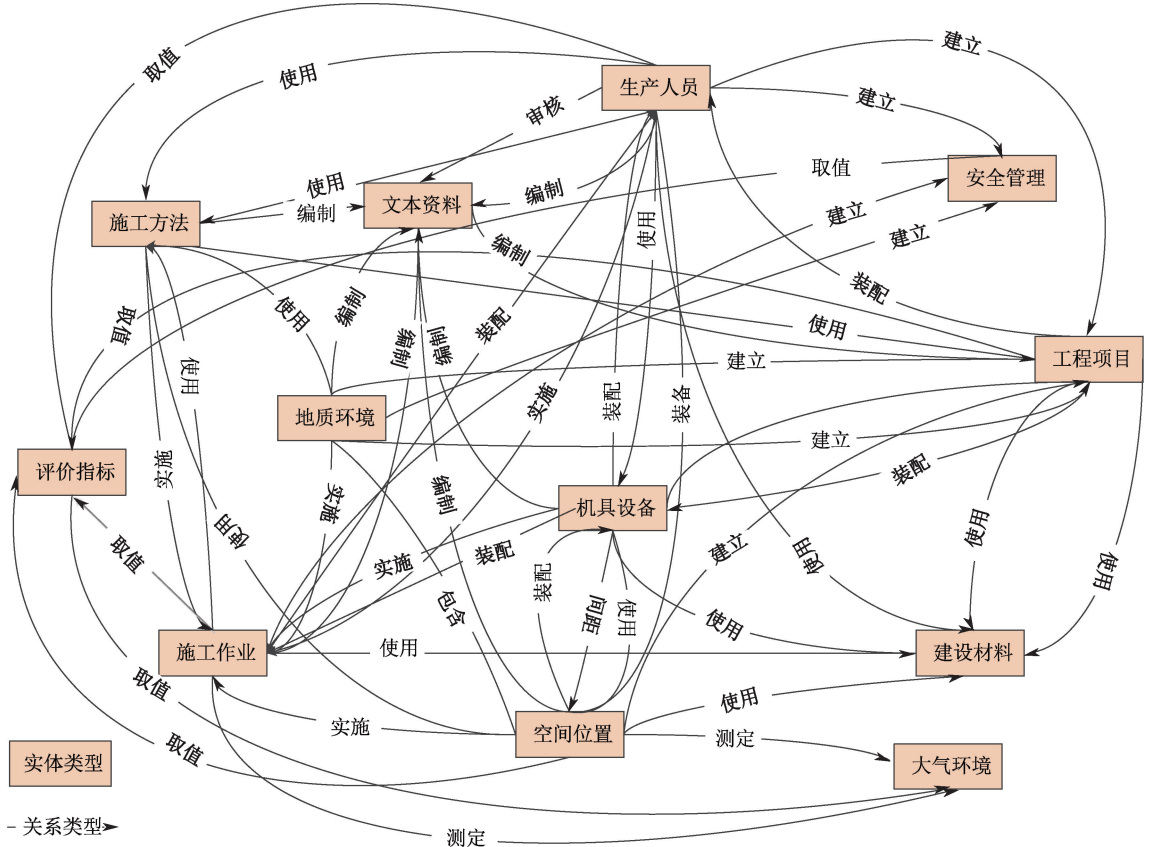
生产人员
安全管理
文本资料
施工方法
工程项目
地质环境
评价指标
机具设备
施工作业
建设材料
空间位置
大气环境
实体类型
关系类型
建立
取值
使用
审核
建立
取值
使用
编制
编制
建立
建立
编制
装配
使用
使用
编制
编制
编制
装配
建立
使用
使用
建立
装配
实施
装配
装备
实施
实施
编制
取值
由
装配
实施
装配
间距
使用
建立
由
使用
使用
包含
使用
使用
取值
使用
实施
测定
取值
测定